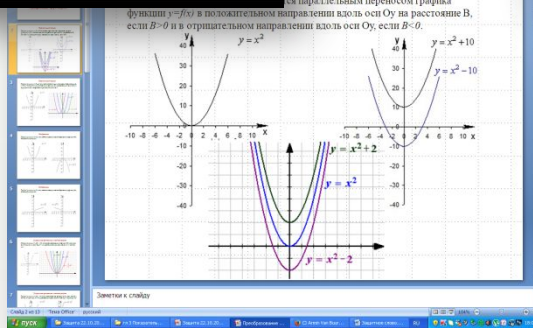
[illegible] параллельным переносом графика функции $y=f(x)$ в положительном направлении вдоль оси Оу на расстояние В, если $B>0$ и в отрицательном направлении вдоль оси Оу, если $B<0$.

$y = x^2$

-10 -8 -6 -4 -2 0 2 4 6 8 10 X
-10
-20
-30
-40

$y = x^2 + 10$

$y = x^2 - 10$

-10 -8 -6 -4 -2 0 2 4 6 8 X
-10
-20
-30
-40

$y = x^2 + 2$

$y = x^2$

$y = x^2 - 2$

Заметки к слайду

Слайд 2 из 13 "Тема Office" русский

пуск